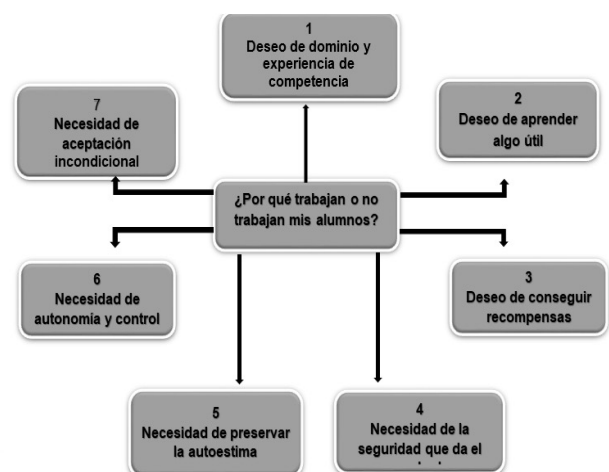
1
Deseo de dominio y experiencia de competencia

7
Necesidad de aceptación incondicional

2
Deseo de aprender algo útil

¿Por qué trabajan o no trabajan mis alumnos?

6
Necesidad de autonomía y control

3
Deseo de conseguir recompensas

5
Necesidad de preservar la autoestima

4
Necesidad de la seguridad que da el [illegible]